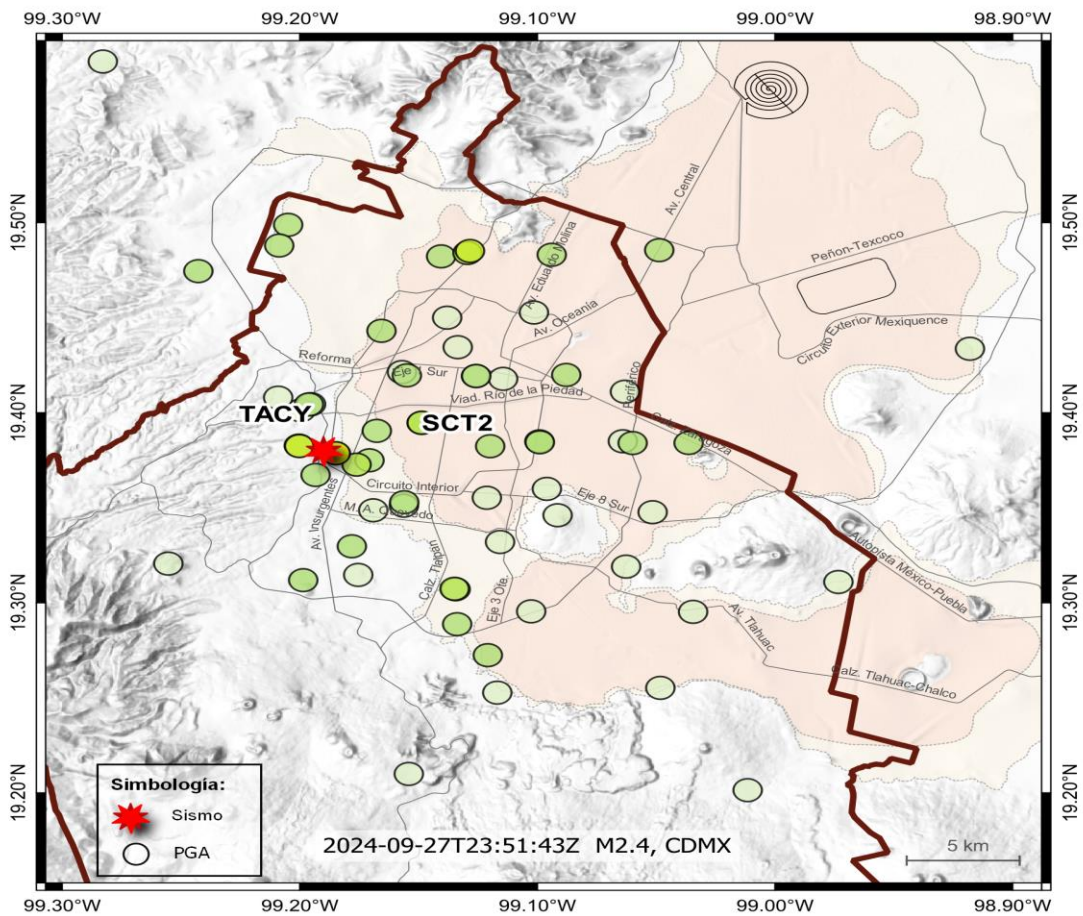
99.30°W 99.20°W 99.10°W 99.00°W 98.90°W

19.50°N
19.40°N
19.30°N
19.20°N

19.50°N
19.40°N
19.30°N
19.20°N

Av. Central
Peñon-Texcoco
Av. Eduardo Molina
Av. Oceania
Circuito Exterior Mexiquence
Reforma
Eje 1 Sur
Viad. Rio de la Piedad
Periférico
Calz. Zaragoza
TACY
SCT2
Circuito Interior
Eje 8 Sur
M.A. Quevedo
Av. Insurgentes
Calz. Tlalpan
Eje 3 Ote.
Autopista México-Puebla
Av. Tlahuac
Calz. Tlahuac-Chalco

Simbología:
Sismo
PGA

2024-09-27T23:51:43Z M2.4, CDMX

5 km

99.30°W 99.20°W 99.10°W 99.00°W 98.90°W